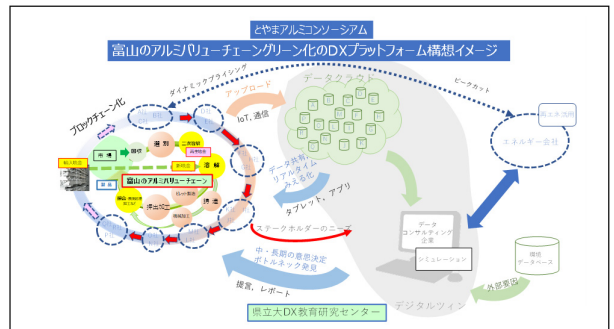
とやまアルミコンソーシアム
富山のアルミバリューチェーングリーン化のDXプラットフォーム構想イメージ

ダイナミックプライシング
ピークカット
データクラウド
アップロード
IoT、通信
ブロックチェーン化
再エネ活用
エネルギー会社
輸入
溶解
二次製錬
富山のアルミバリューチェーン
押出加工
鋳造
データ収集
リアルタイム
見える化
タブレット、アプリ
ステークホルダーのニーズ
データ
コンサルティング
企業
シミュレーション
環境
データベース
中・長期の意思決定
ボトルネック発見
外部要因
提言、レポート
デジタルツイン
県立大DX教育研究センター